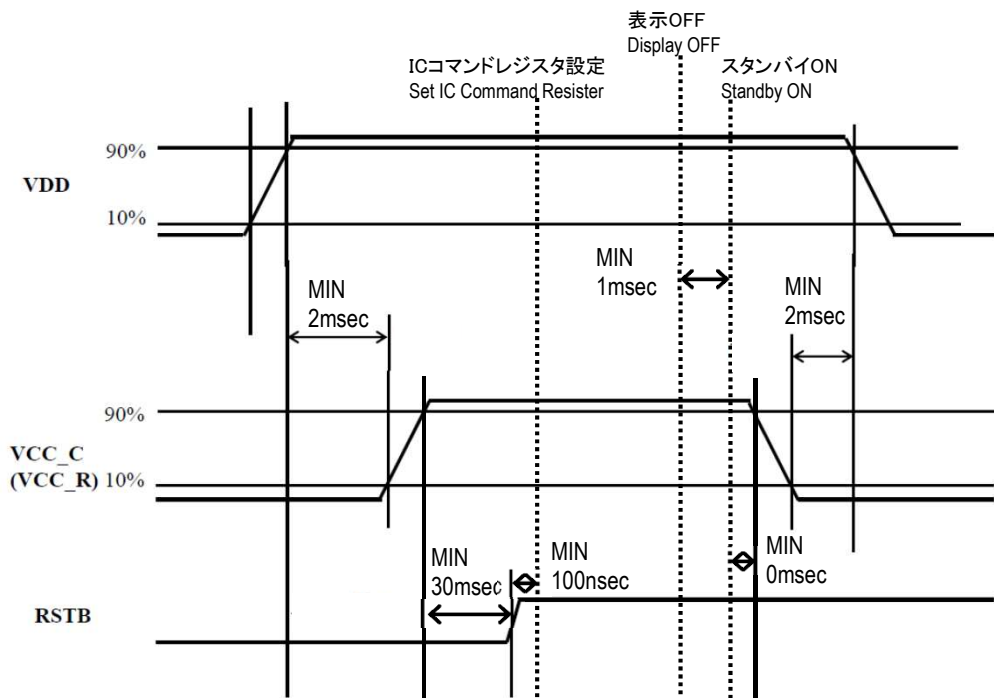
表示OFF
Display OFF

ICコマンドレジスタ設定
Set IC Command Resister

スタンバイON
Standby ON

90%

VDD

10%

MIN
1msec

MIN
2msec

MIN
2msec

90%

VCC_C
(VCC_R) 10%

MIN
30msec

MIN
100nsec

MIN
0msec

RSTB